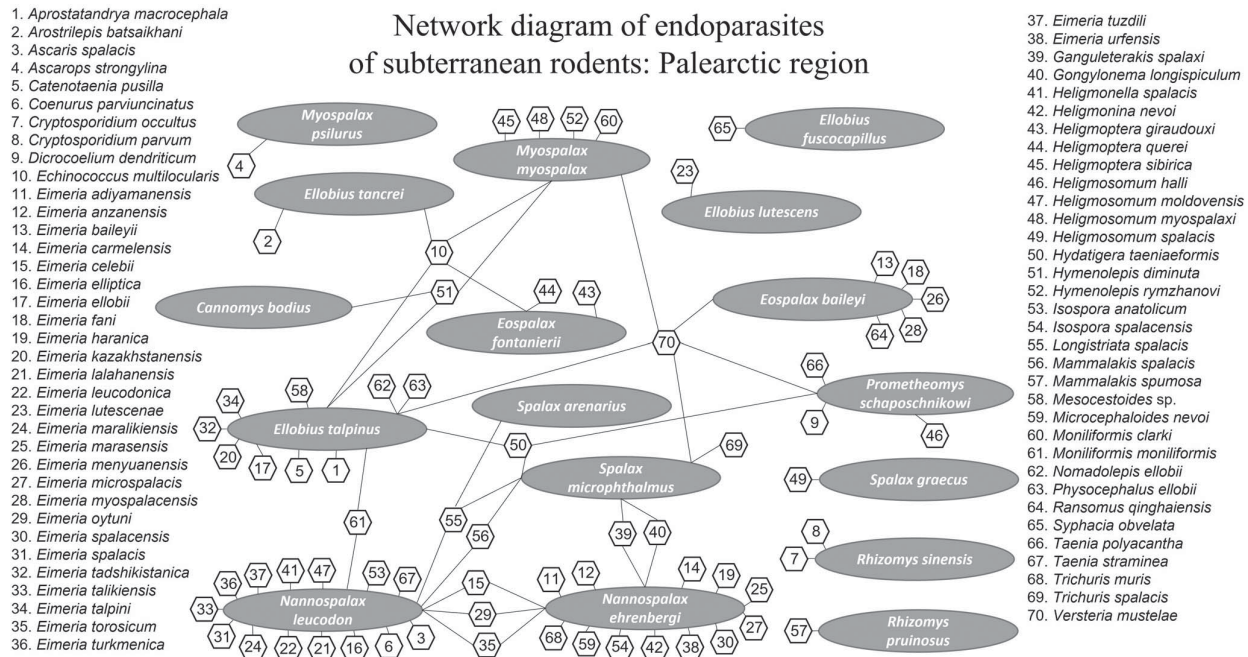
1. Aprostatandrya macrocephala
2. Arostrilepis batsaikhani
3. Ascaris spalacis
4. Ascarops strongylina
5. Catenotaenia pusilla
6. Coenurus parviuncinatus
7. Cryptosporidium occultus
8. Cryptosporidium parvum
9. Dicrocoelium dendriticum
10. Echinococcus multilocularis
11. Eimeria adiyamanensis
12. Eimeria anzanensis
13. Eimeria baileyii
14. Eimeria carmelensis
15. Eimeria celebii
16. Eimeria elliptica
17. Eimeria ellobii
18. Eimeria fani
19. Eimeria haranica
20. Eimeria kazakhstanensis
21. Eimeria lalahanensis
22. Eimeria leucodonica
23. Eimeria lutescenae
24. Eimeria maralikiensis
25. Eimeria marasensis
26. Eimeria menyuanensis
27. Eimeria microspalacis
28. Eimeria myospalacensis
29. Eimeria oytuni
30. Eimeria spalacensis
31. Eimeria spalacis
32. Eimeria tadshikistanica
33. Eimeria talikiensis
34. Eimeria talpini
35. Eimeria torosicum
36. Eimeria turkmenica

Network diagram of endoparasites of subterranean rodents: Palearctic region

37. Eimeria tuzdili
38. Eimeria urfensis
39. Ganguleterakis spalaxi
40. Gongylonema longispiculum
41. Heligmonella spalacis
42. Heligmonina nevoi
43. Heligmoptera giraudouxi
44. Heligmoptera querei
45. Heligmoptera sibirica
46. Heligmosomum halli
47. Heligmosomum moldovensis
48. Heligmosomum myospalaxi
49. Heligmosomum spalacis
50. Hydatigera taeniaeformis
51. Hymenolepis diminuta
52. Hymenolepis rymzhanovi
53. Isospora anatolicum
54. Isospora spalacensis
55. Longistriata spalacis
56. Mammalakis spalacis
57. Mammalakis spumosa
58. Mesocestoides sp.
59. Microcephaloides nevoi
60. Moniliformis clarki
61. Moniliformis moniliformis
62. Nomadolepis ellobii
63. Physocephalus ellobii
64. Ransomus qinghaiensis
65. Syphacia obvelata
66. Taenia polyacantha
67. Taenia straminea
68. Trichuris muris
69. Trichuris spalacis
70. Versteria mustelae

Myospalax psilurus
4
Myospalax myospalax
45 48 52 60
Ellobius fuscocapillus
65
23
Ellobius lutescens
Ellobius tancrei
2
10
Cannomys bodius
51
44 43
Eospalax fontanierii
Eospalax baileyi
13 18 26 28 64
70
66
Prometheomys schaposchnikowi
9
46
58 62 63 34
32
Ellobius talpinus
20 17 5 1
Spalax arenarius
50
69
Spalax microphthalmus
Spalax graecus
49
61
55
56
39 40
8
7
Rhizomys sinensis
36 37 41 47 53 67
33
Nannospalax leucodon
31 24 22 21 16 6 3
15
29
35
11 12 14 19 25
Nannospalax ehrenbergi
68 59 54 42 38 30 27
57
Rhizomys pruinosus